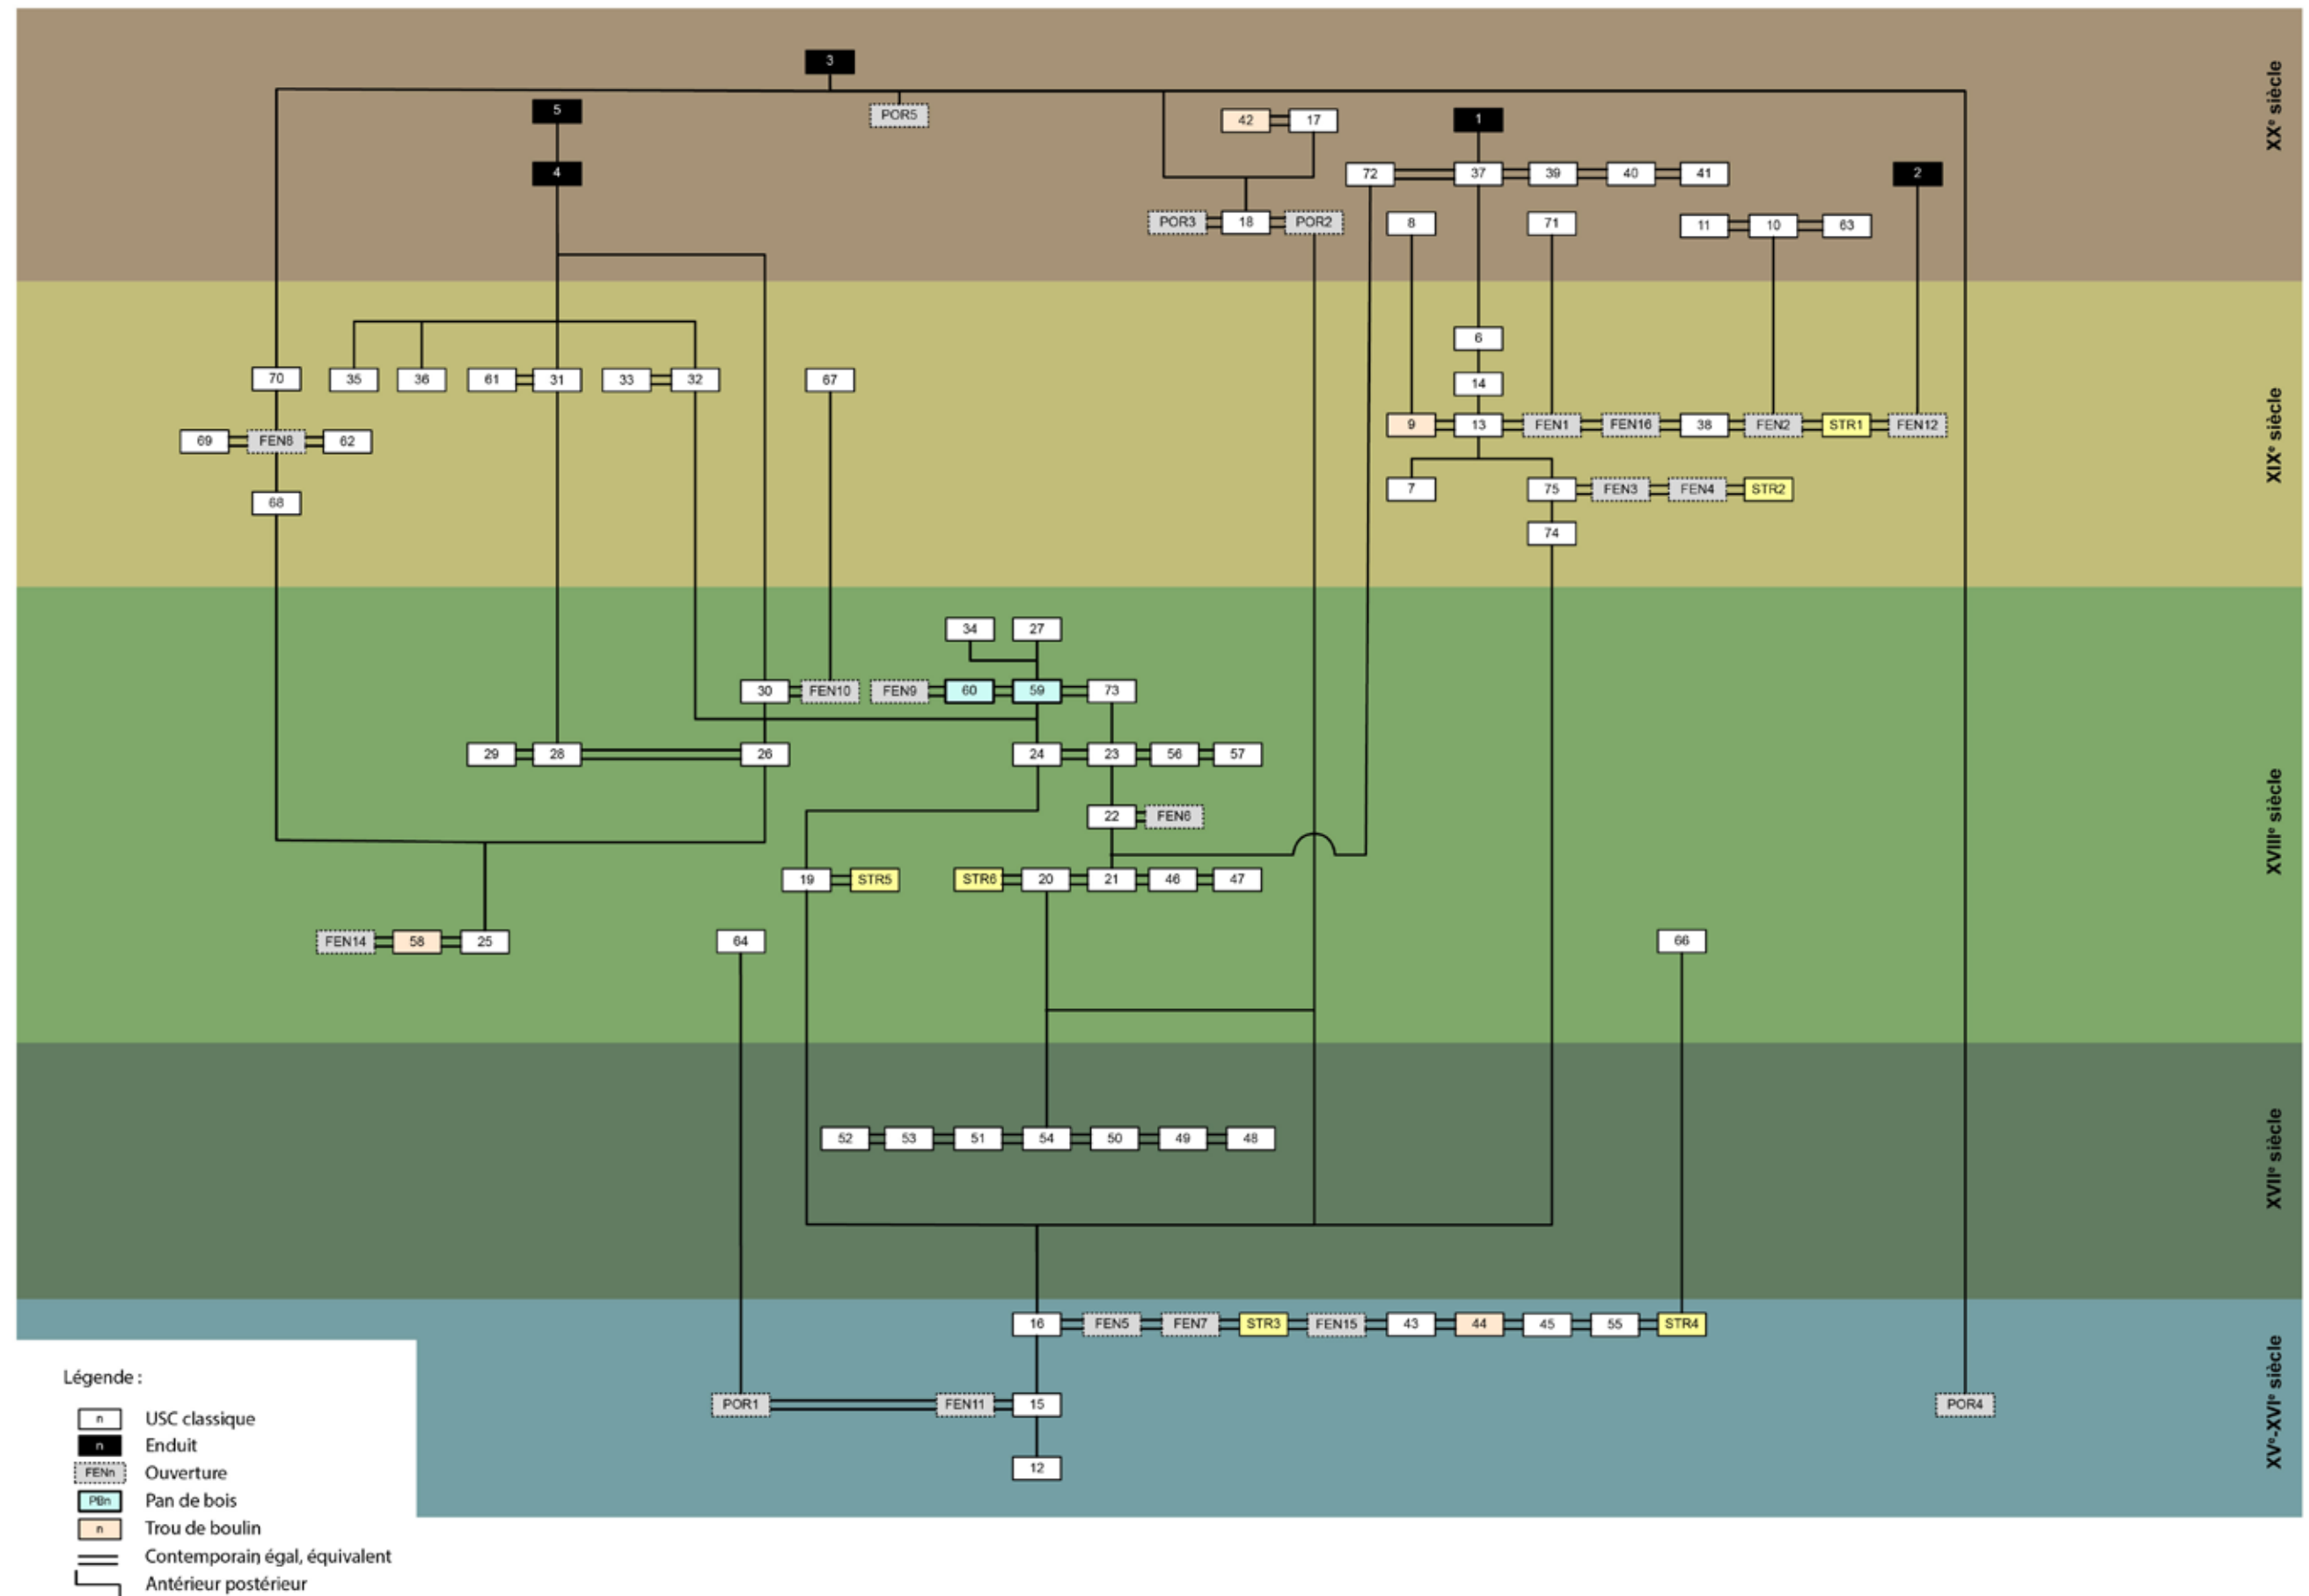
XXe siècle

3
5
PORS
42 17
1
4
72 37 39 40 41
2
POR3 18 POR2
8
71
11 10 63

XIXe siècle

6
14
70 35 36 61 31 33 32 67
9 13 FEN1 FEN16 38 FEN2 STR1 FEN12
69 FEN8 62
7 75 FEN3 FEN4 STR2
68
74

XVIIIe siècle

34 27
30 FEN10 FEN9 60 59 73
29 28 26 24 23 56 57
22 FEN6
19 STR5 STR6 20 21 46 47
FEN14 58 25
64
66

XVIIe siècle

52 53 51 54 50 49 48

XVe-XVIe siècle

16 FEN5 FEN7 STR3 FEN15 43 44 45 55 STR4
POR1 FEN11 15
POR4
12

Légende :
n USC classique
n Enduit
FENn Ouverture
PBn Pan de bois
n Trou de boulin
Contemporain égal, équivalent
Antérieur postérieur